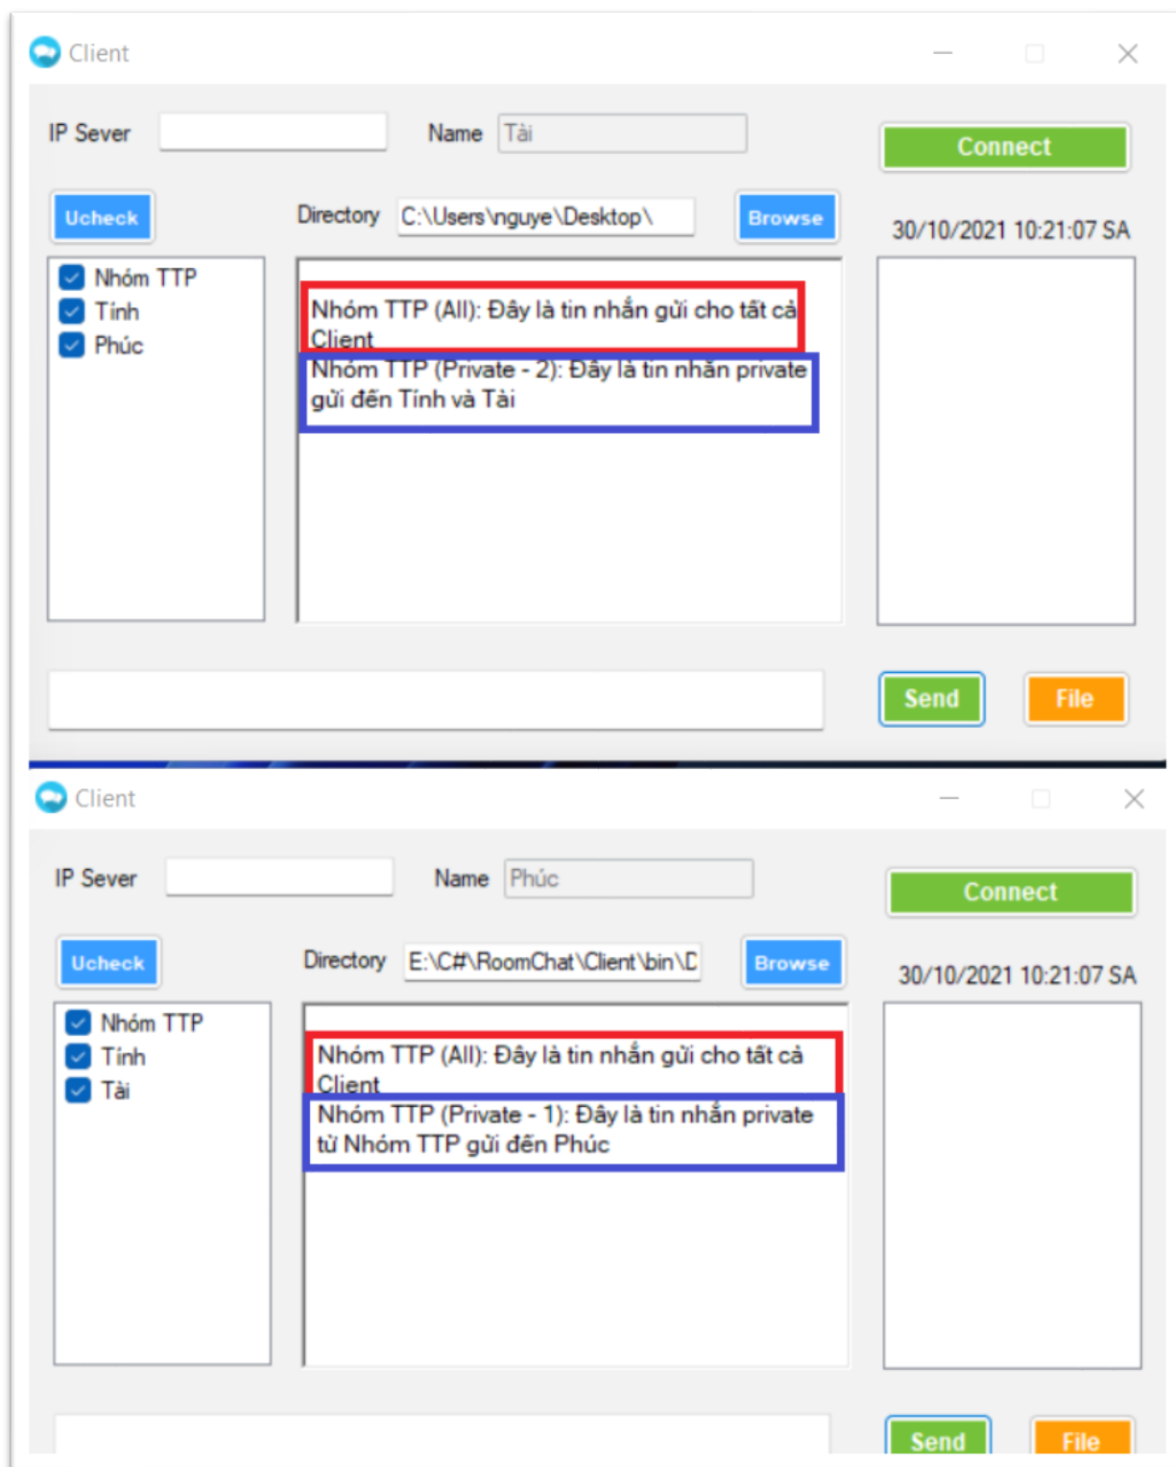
Client

IP Sever

Name Tài

Connect

Ucheck

Directory C:\Users\nguye\Desktop\

Browse

30/10/2021 10:21:07 SA

Nhóm TTP
Tính
Phúc

Nhóm TTP (All): Đây là tin nhắn gửi cho tất cả Client

Nhóm TTP (Private - 2): Đây là tin nhắn private gửi đến Tính và Tài

Send

File

Client

IP Sever

Name Phúc

Connect

Ucheck

Directory E:\C#\RoomChat\Client\bin\D

Browse

30/10/2021 10:21:07 SA

Nhóm TTP
Tính
Tài

Nhóm TTP (All): Đây là tin nhắn gửi cho tất cả Client

Nhóm TTP (Private - 1): Đây là tin nhắn private từ Nhóm TTP gửi đến Phúc

Send

File